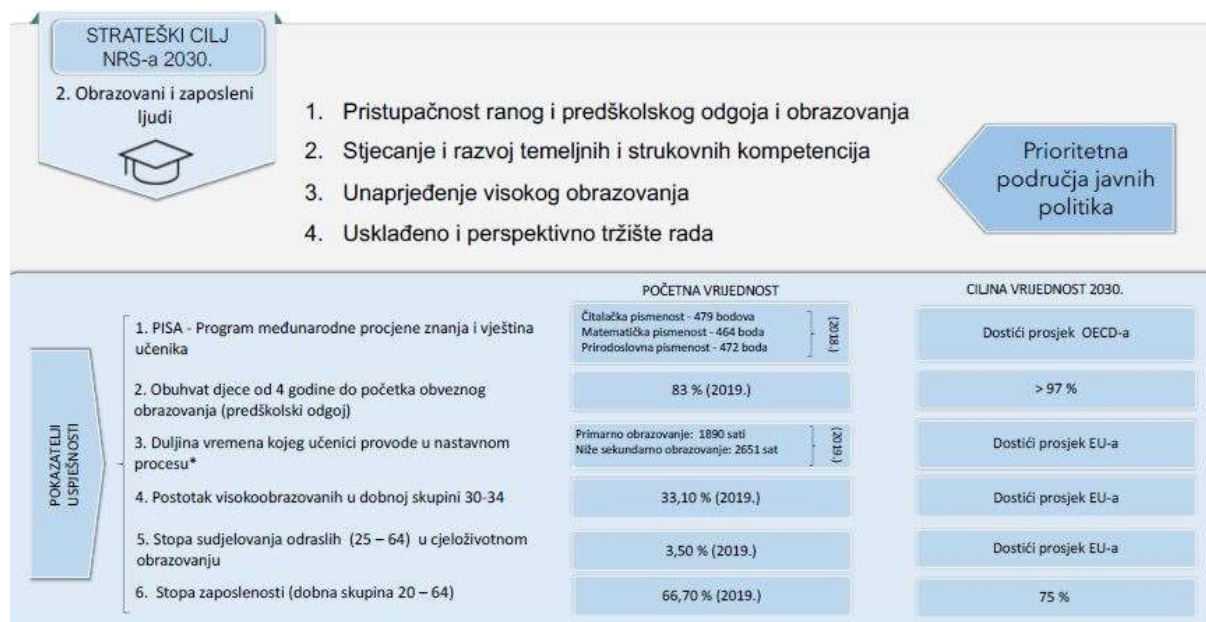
STRATEŠKI CILJ NRS-a 2030.

2. Obrazovani i zaposleni ljudi

1. Pristupačnost ranog i predškolskog odgoja i obrazovanja
2. Stjecanje i razvoj temeljnih i strukovnih kompetencija
3. Unaprjeđenje visokog obrazovanja
4. Usklađeno i perspektivno tržište rada

Prioritetna područja javnih politika

POKAZATELJI USPJEŠNOSTI

| | POČETNA VRIJEDNOST | CILJNA VRIJEDNOST 2030. |
|---|---|---|
| 1. PISA - Program međunarodne procjene znanja i vještina učenika | Čitalačka pismenost - 479 bodova<br>Matematička pismenost - 464 boda<br>Prirodoslovna pismenost - 472 boda (2018.) | Dostići prosjek OECD-a |
| 2. Obuhvat djece od 4 godine do početka obveznog obrazovanja (predškolski odgoj) | 83 % (2019.) | > 97 % |
| 3. Duljina vremena kojeg učenici provode u nastavnom procesu* | Primarno obrazovanje: 1890 sati<br>Niže sekundarno obrazovanje: 2651 sat (2019.) | Dostići prosjek EU-a |
| 4. Postotak visokoobrazovanih u dobnoj skupini 30-34 | 33,10 % (2019.) | Dostići prosjek EU-a |
| 5. Stopa sudjelovanja odraslih (25 – 64) u cjeloživotnom obrazovanju | 3,50 % (2019.) | Dostići prosjek EU-a |
| 6. Stopa zaposlenosti (dobna skupina 20 – 64) | 66,70 % (2019.) | 75 % |